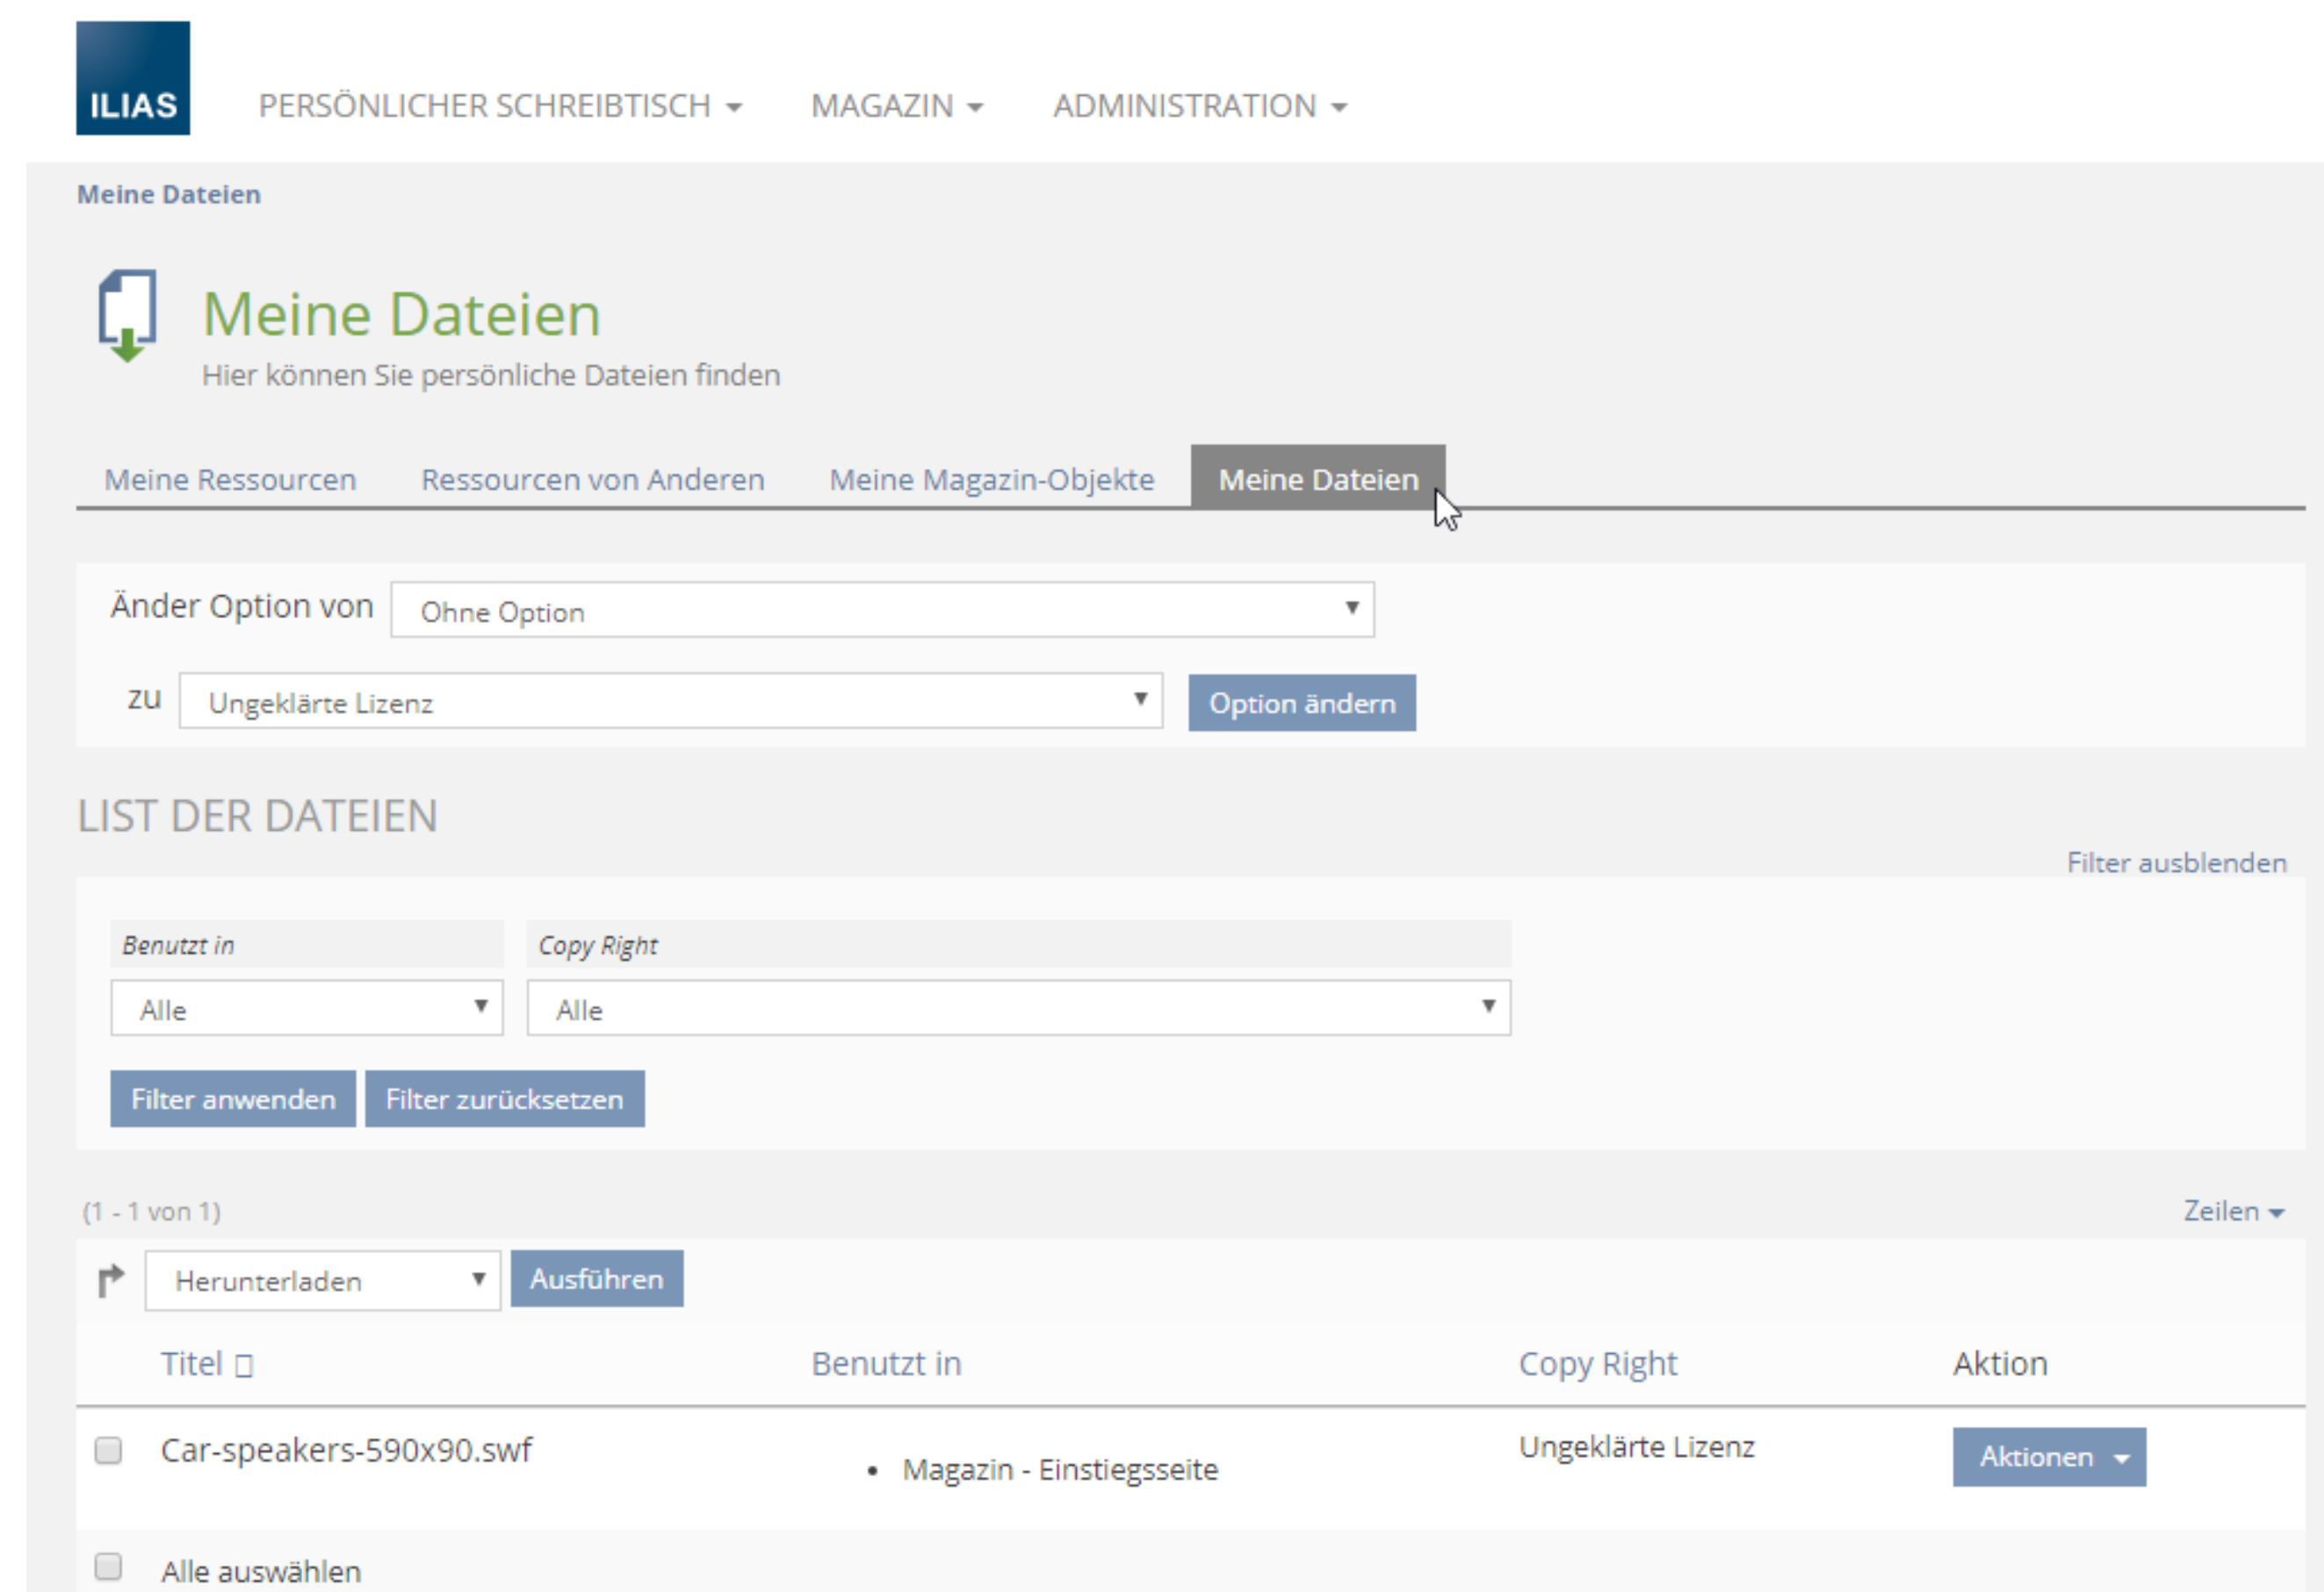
ILIAS

PERSÖNLICHER SCHREIBTISCH MAGAZIN ADMINISTRATION

Meine Dateien

Meine Dateien

Hier können Sie persönliche Dateien finden

Meine Ressourcen Ressourcen von Anderen Meine Magazin-Objekte Meine Dateien

Änder Option von Ohne Option

zu Ungeklärte Lizenz Option ändern

LIST DER DATEIEN

Filter ausblenden

Benutzt in
Alle

Copy Right
Alle

Filter anwenden Filter zurücksetzen

(1 - 1 von 1)

Zeilen

Herunterladen Ausführen

| | Titel | Benutzt in | Copy Right | Aktion |
|---|---|---|---|---|
| | Car-speakers-590x90.swf | • Magazin - Einstiegsseite | Ungeklärte Lizenz | Aktionen |

Alle auswählen